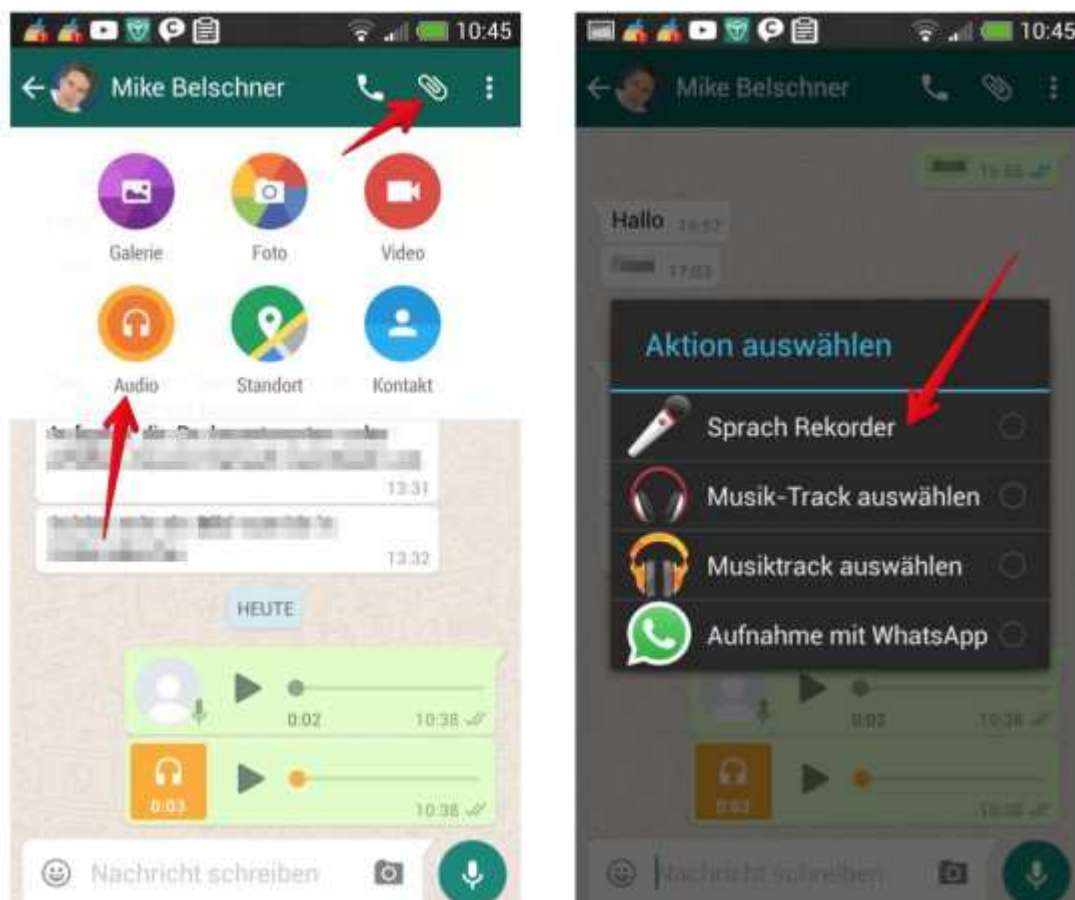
10:45

Mike Belschner

Galerie

Foto

Video

Audio

Standort

Kontakt

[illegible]

13:31

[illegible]

13:32

HEUTE

0:02

10:38

0:03

10:38

Nachricht schreiben

10:45

Mike Belschner

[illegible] 10:36

Hallo 16:57

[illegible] 17:03

Aktion auswählen

Sprach Rekorder

Musik-Track auswählen

Musiktrack auswählen

Aufnahme mit WhatsApp

0:02

10:38

0:03

10:38

Nachricht schreiben